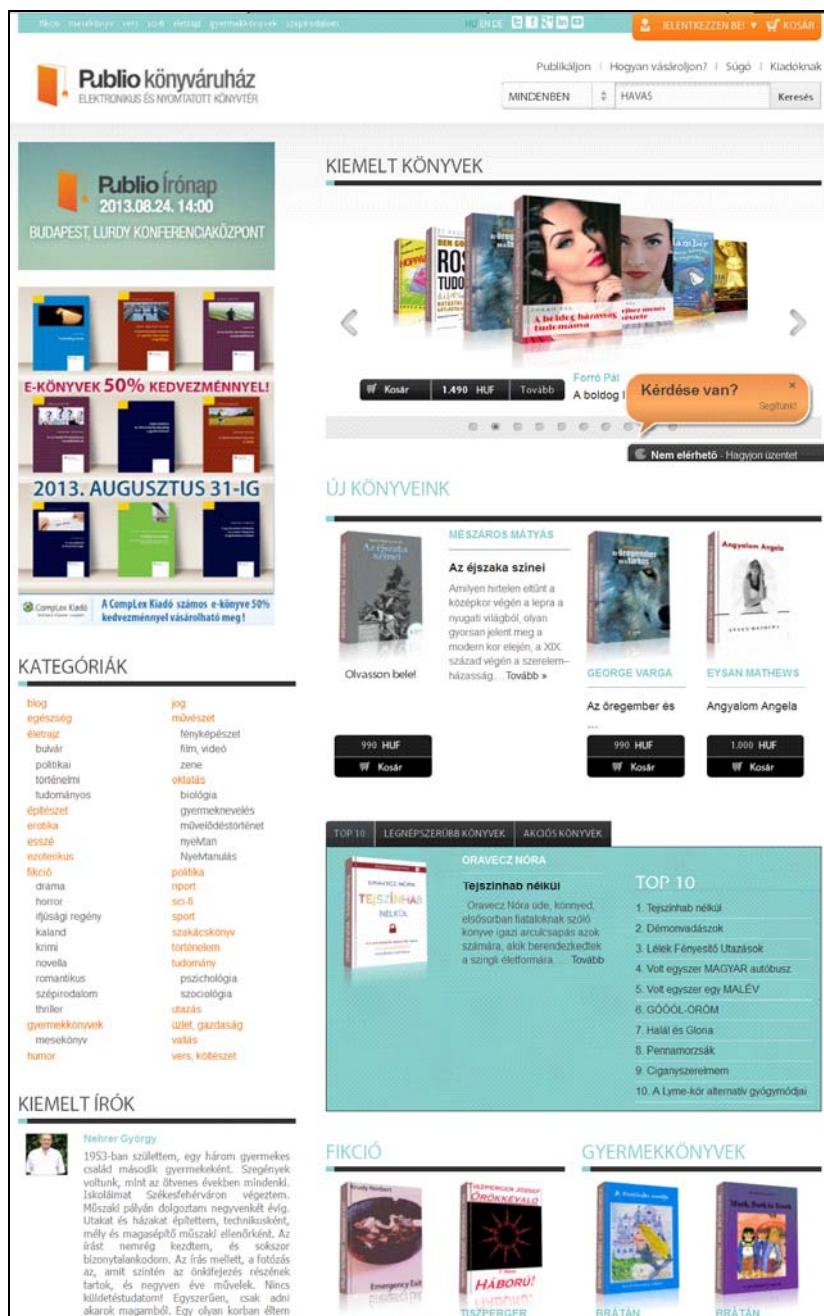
fikció mesekönyv vers sci-fi életrajz gyermekkönyvek szépirodalom HU EN DE JELENTKEZZEN BE! ▾ KOSÁR

Publio könyváruház
ELEKTRONIKUS ÉS NYOMTATOTT KÖNYVTÉR

Publikáljon | Hogyan vásároljon? | Súgó | Kiadóknak

MINDENBEN HAVAS Keresés

Publio írónap
2013.08.24. 14:00
BUDAPEST, LURDY KONFERENCIAKÖZPONT

E-KÖNYVEK 50% KEDVEZMÉNNYEL!
2013. AUGUSZTUS 31-IG
CompLex Kiadó
A CompLex Kiadó számos e-könyve 50% kedvezménnyel vásárolható meg!

KIEMELT KÖNYVEK

Kosár 1.490 HUF Tovább
Forró Pál
A boldog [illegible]

Kérdése van?
Segítünk!
Nem elérhető - Hagyjon üzenetet

ÚJ KÖNYVEINK

MÉSZÁROS MÁTYÁS
Az éjszaka színei
Amilyen hirtelen eltűnt a középkor végén a lepra a nyugati világból, olyan gyorsan jelent meg a modern kor elején, a XIX. század végén a szerelem-házasság... Tovább »
Olvasson bele!
990 HUF
Kosár

GEORGE VARGA
Az öregember és ...
990 HUF
Kosár

EYSAN MATHEWS
Angyalom Angela
1.000 HUF
Kosár

KATEGÓRIÁK

blog
egészség
életrajz
bulvár
politikai
történelmi
tudományos
építészet
erotika
esszé
ezoterikus
fikció
drama
horror
ifjúsági regény
kaland
krimi
novella
romantikus
szépirodalom
thriller
gyermekkönyvek
mesekönyv
humor

jog
művészet
fényképészet
film, videó
zene
oktatás
biológia
gyermeknevelés
művelődéstörténet
nyelvtan
NyeManulás
politika
riport
sci-fi
sport
szakácskönyv
történelem
tudomány
pszichológia
szociológia
utazás
üzlet, gazdaság
vallás
vers, költészet

TOP 10 | LEGNÉPSZERŰBB KÖNYVEK | AKCIÓS KÖNYVEK

ORAVECZ NÓRA
Tejszínhab nélkül
Oravecz Nóra üde, könnyed, elsősorban fiataloknak szóló könyve igazi arculcsapás azok számára, akik berendezkedtek a szingli életformára... Tovább

TOP 10
1. Tejszínhab nélkül
2. Démonvadászok
3. Lélek Fényesítő Utazások
4. Volt egyszer MAGYAR autóbusz
5. Volt egyszer egy MALÉV
6. GÓÓÓL-ÖRÖM
7. Halál és Gloria
8. Pennamorzsák
9. Ciganyszerelmem
10. A Lyme-kór alternatív gyógymódjai

KIEMELT ÍRÓK

Nehrer György
1953-ban születtem, egy három gyermekes család második gyermekeként. Szegények voltunk, mint az ötvenes években mindenki. Iskoláimat Székesfehérváron végeztem. Műszaki pályán dolgoztam negyvenkét évig. Utakat és házakat építettem, technikusként, mély és magasépítő műszaki ellenőrként. Az írást nemrég kezdtem, és sokszor bizonytalankodom. Az írás mellett, a fotózás az, amit szintén az önkifejezés részének tartok, és negyven éve művelek. Nincs küldetéstudatom! Egyszerűen, csak adni akarok magamból. Egy olyan korban éltem

FIKCIÓ
Emergency Exit
HÁBORÚ!

GYERMEKKÖNYVEK
BRÁTÁN
BRÁTÁN